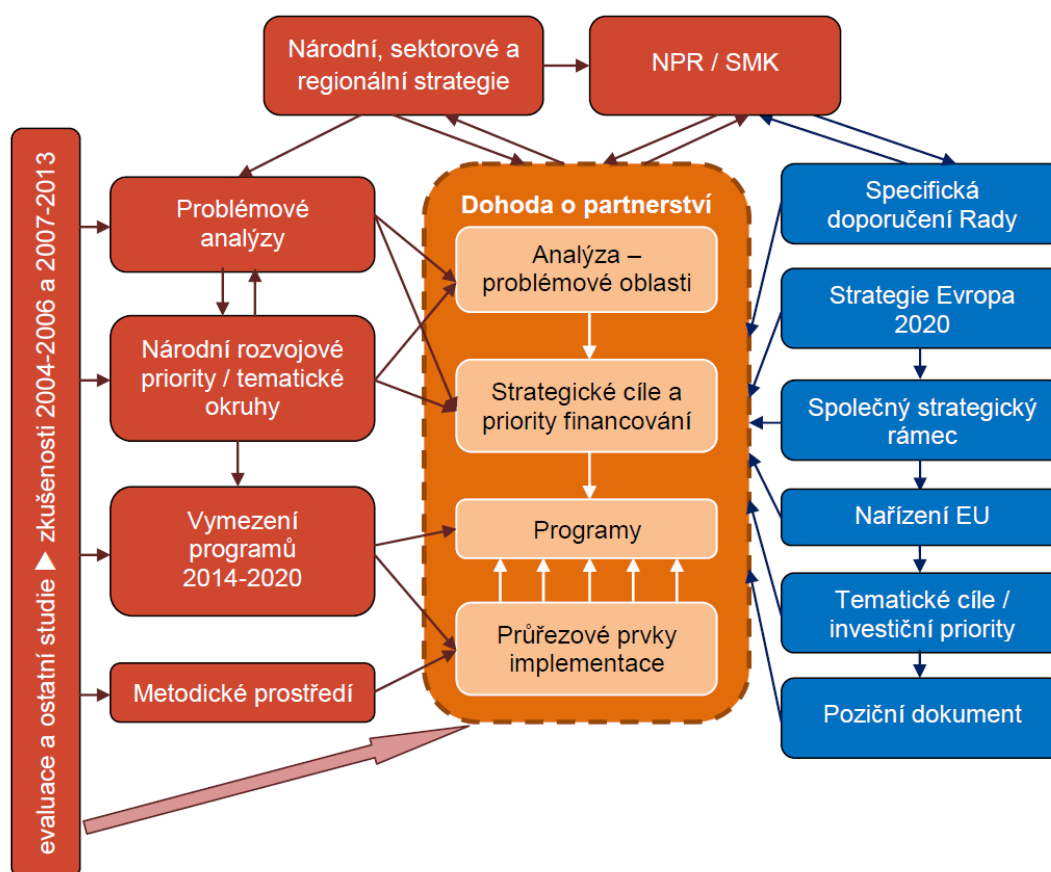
Národní, sektorové a regionální strategie

NPR / SMK

evaluace a ostatní studie ▶ zkušenosti 2004-2006 a 2007-2013

Problémové analýzy

Národní rozvojové priority / tematické okruhy

Vymezení programů 2014-2020

Metodické prostředí

Dohoda o partnerství

Analýza – problémové oblasti

Strategické cíle a priority financování

Programy

Průřezové prvky implementace

Specifická doporučení Rady

Strategie Evropa 2020

Společný strategický rámec

Nařízení EU

Tematické cíle / investiční priority

Poziční dokument